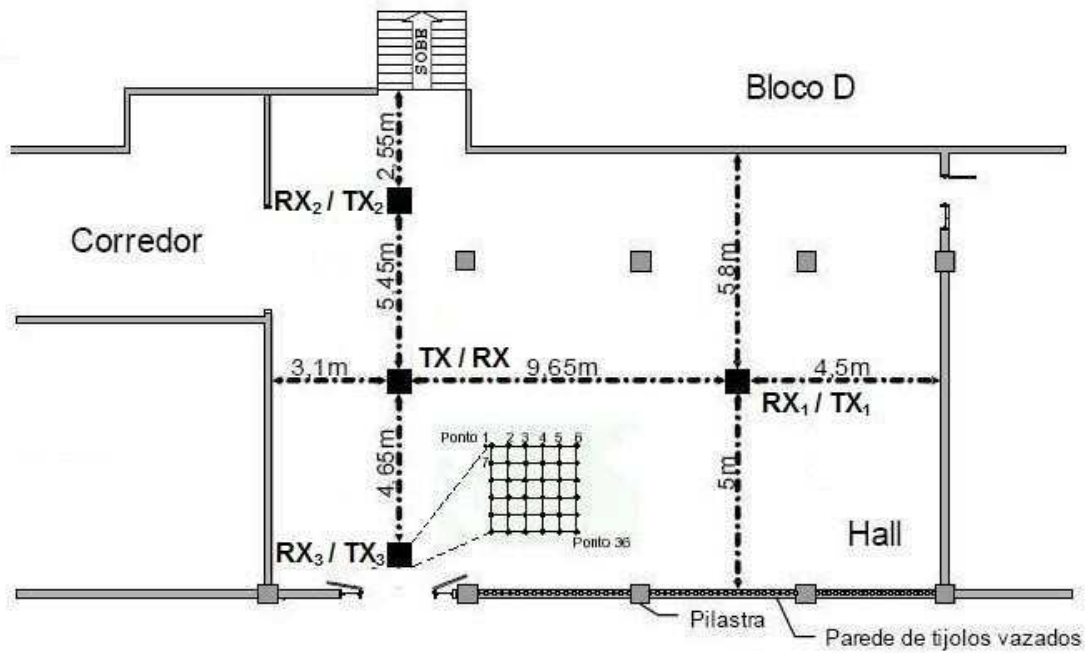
SOBE

Bloco D

2,55m

$RX_2$ / $TX_2$

Corredor

5,45m

5,8m

3,1m

TX / RX

9,65m

4,5m

$RX_1$ / $TX_1$

4,65m

Ponto 1 2 3 4 5 6

7

5m

Ponto 36

$RX_3$ / $TX_3$

Hall

Pilastra

Parede de tijolos vazados